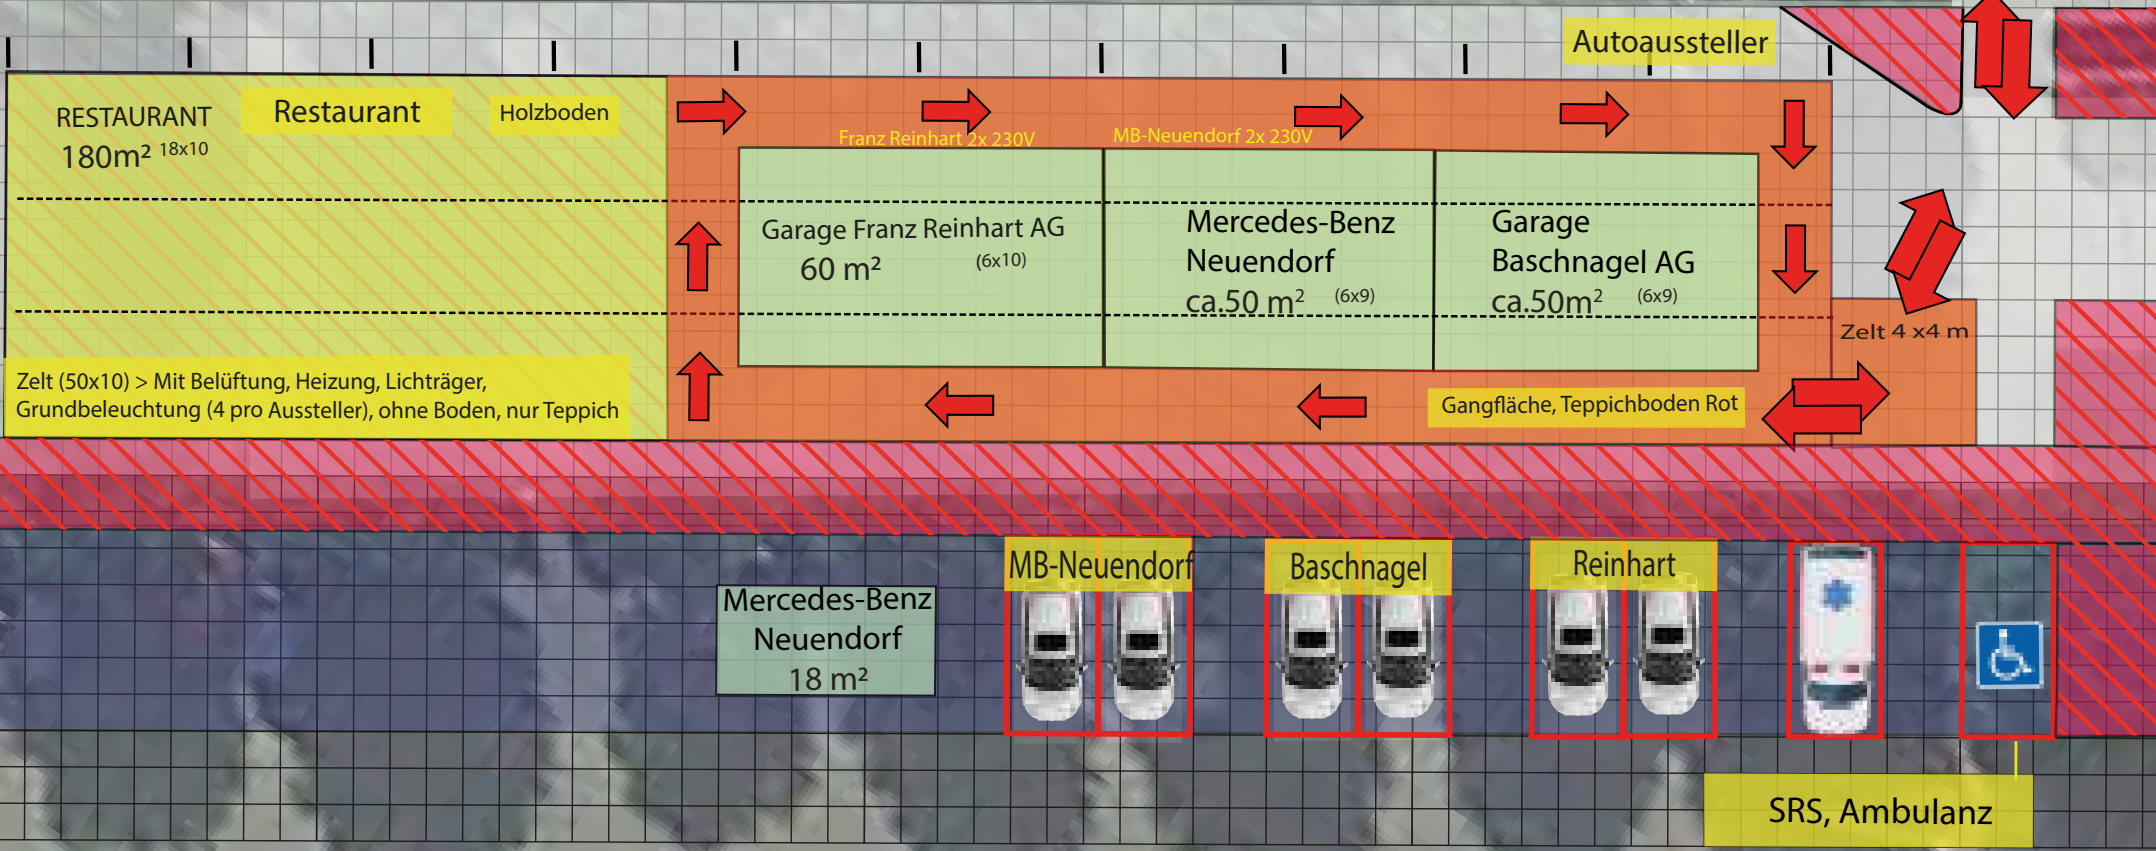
Autoaussteller

RESTAURANT
180m² 18x10

Restaurant

Holzboden

Franz Reinhart 2x 230V

MB-Neuendorf 2x 230V

Garage Franz Reinhart AG
60 m² (6x10)

Mercedes-Benz
Neuendorf
ca.50 m² (6x9)

Garage
Baschnagel AG
ca.50m² (6x9)

Zelt 4 x4 m

Zelt (50x10) > Mit Belüftung, Heizung, Lichträger, Grundbeleuchtung (4 pro Aussteller), ohne Boden, nur Teppich

Gangfläche, Teppichboden Rot

Mercedes-Benz
Neuendorf
18 m²

MB-Neuendorf

Baschnagel

Reinhart

SRS, Ambulanz